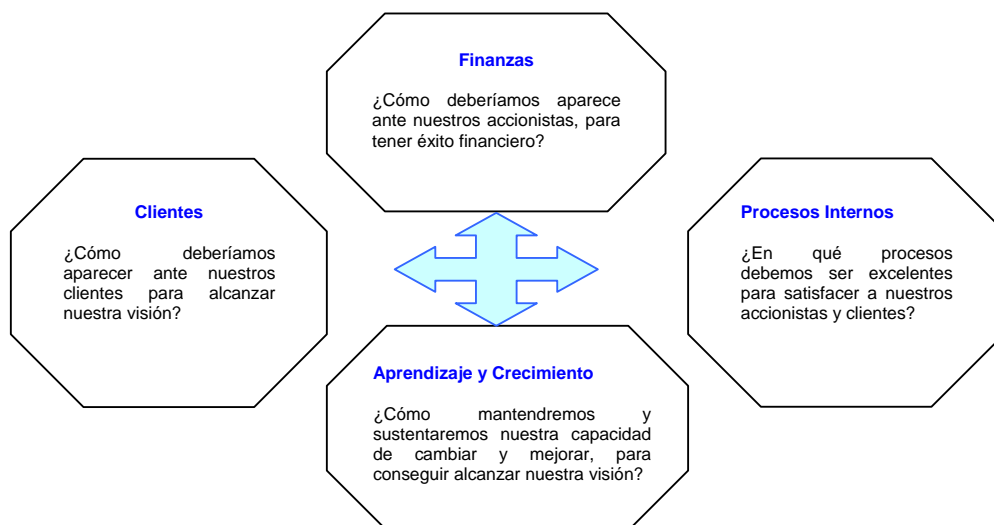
Finanzas

¿Cómo deberíamos aparece ante nuestros accionistas, para tener éxito financiero?

Clientes

¿Cómo deberíamos aparecer ante nuestros clientes para alcanzar nuestra visión?

Procesos Internos

¿En qué procesos debemos ser excelentes para satisfacer a nuestros accionistas y clientes?

Aprendizaje y Crecimiento

¿Cómo mantendremos y sustentaremos nuestra capacidad de cambiar y mejorar, para conseguir alcanzar nuestra visión?